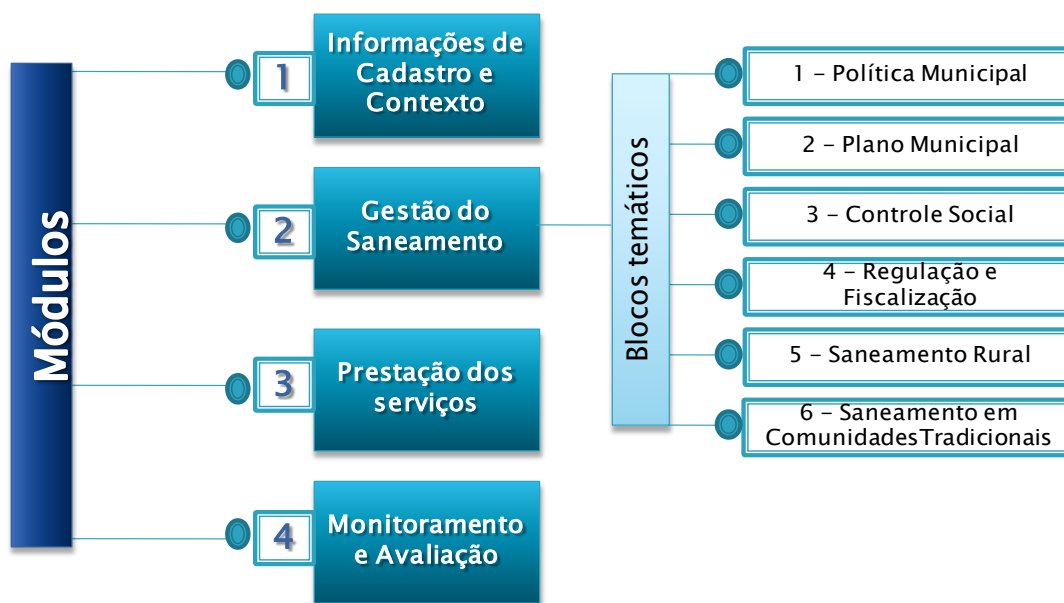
Módulos

1 Informações de Cadastro e Contexto

2 Gestão do Saneamento

3 Prestação dos serviços

4 Monitoramento e Avaliação

Blocos temáticos

1 – Política Municipal

2 – Plano Municipal

3 – Controle Social

4 – Regulação e Fiscalização

5 – Saneamento Rural

6 – Saneamento em Comunidades Tradicionais